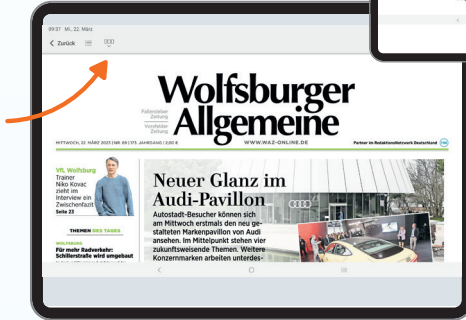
09:37 Mi., 22. März

< Zurück

Wolfsburger Allgemeine

Fallersleber Zeitung

Vorsfelder Zeitung

MITTWOCH, 22. MÄRZ 2023 | NR. 69 | 173. JAHRGANG | 2,00 €

WWW.WAZ-ONLINE.DE

Partner im RedaktionsNetzwerk Deutschland

VfL Wolfsburg

Trainer Niko Kovac zieht im Interview ein Zwischenfazit

Seite 23

THEMEN DES TAGES

WOLFSBURG

Für mehr Radverkehr: Schillerstraße wird umgebaut

Neuer Glanz im Audi-Pavillon

Autostadt-Besucher können sich am Mittwoch erstmals den neu gestalteten Markenpavillon von Audi ansehen. Im Mittelpunkt stehen vier zukunftsweisende Themen. Weitere Konzernmarken arbeiten unterdes-